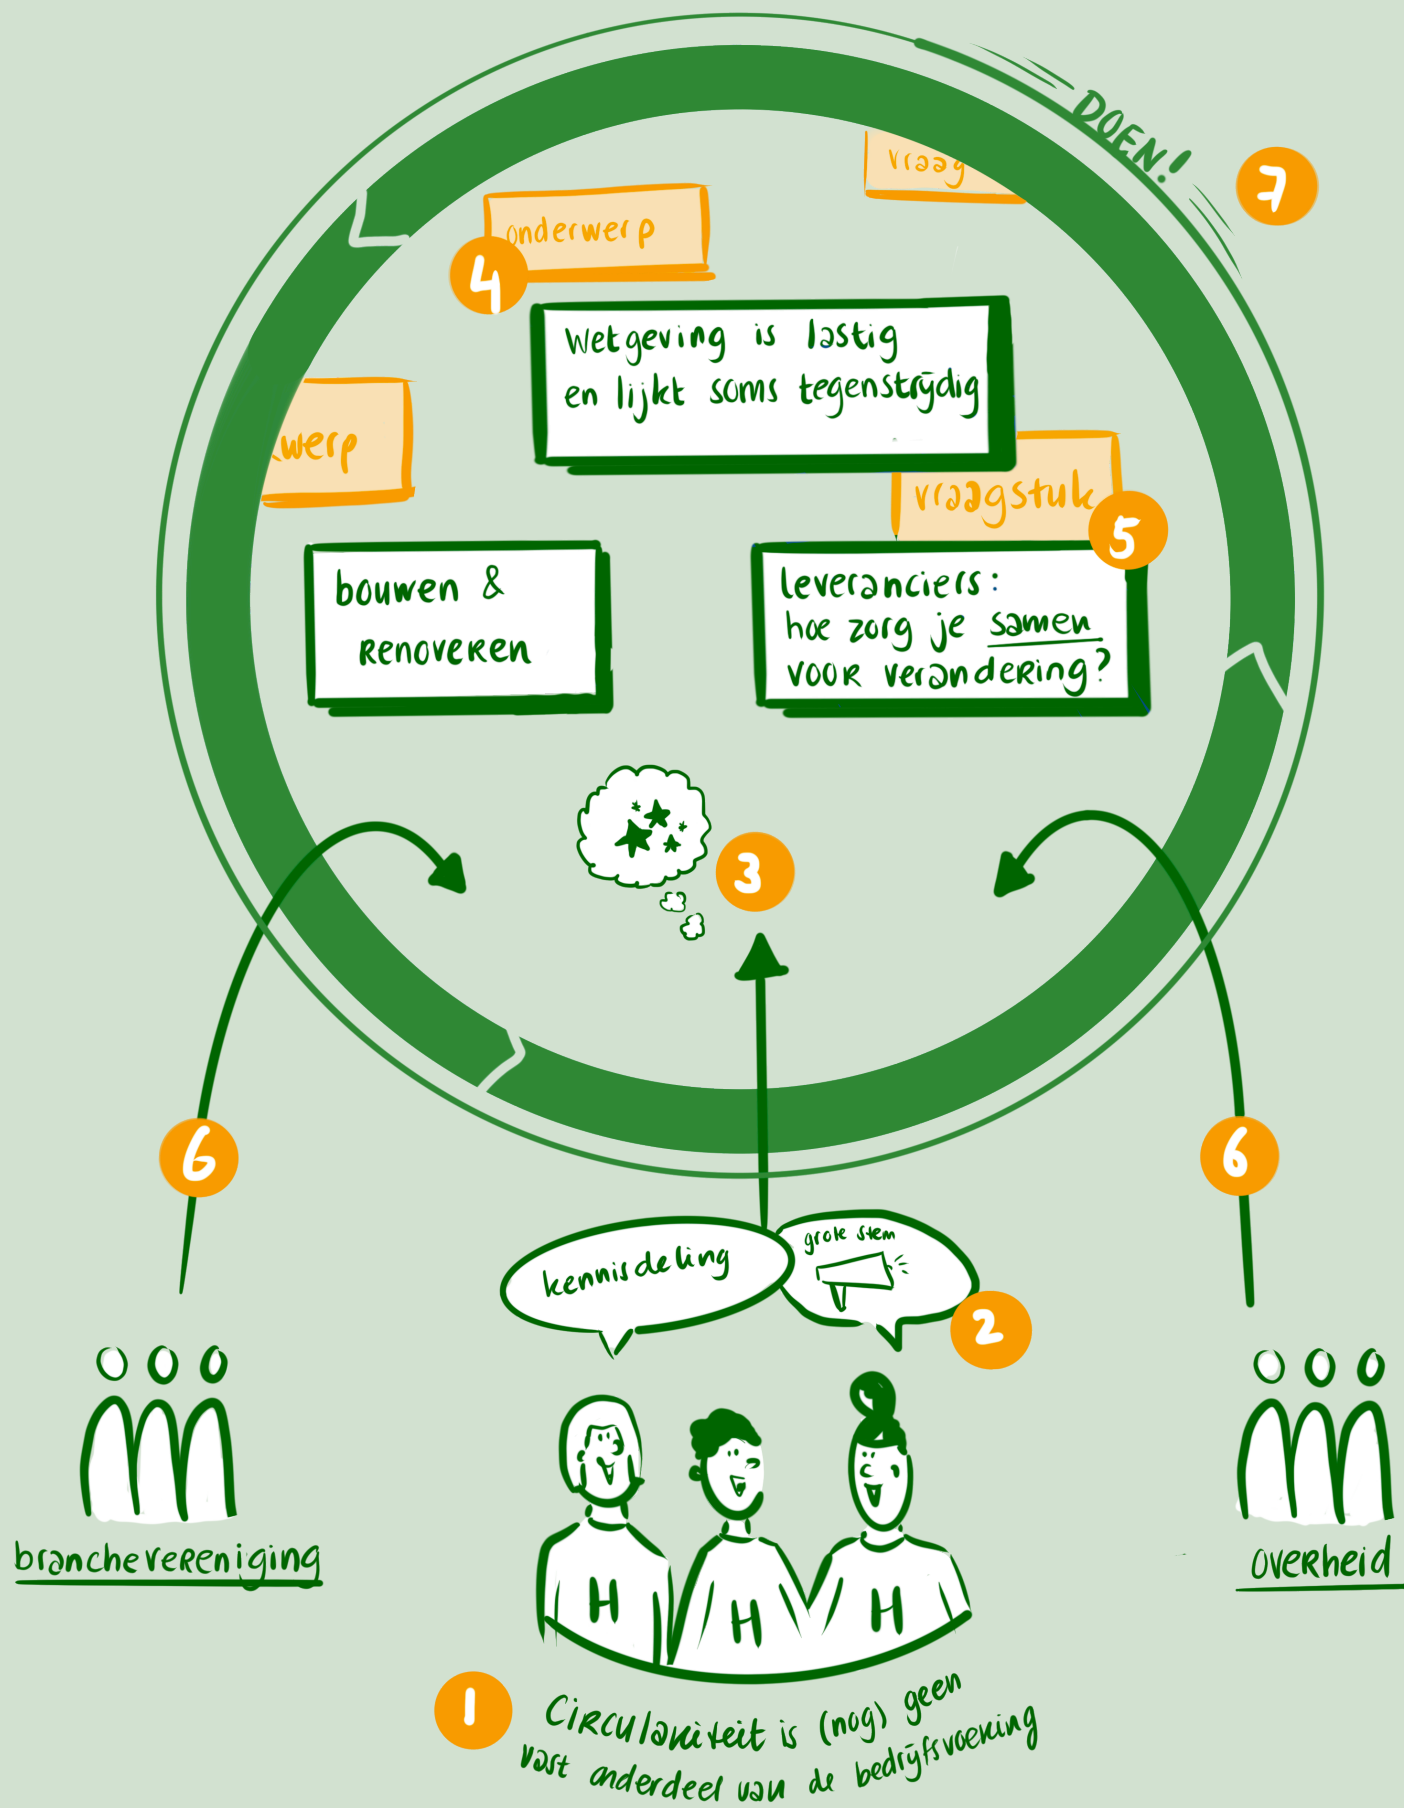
DOEN!

7

vraag

onderwerp

4

Wetgeving is lastig en lijkt soms tegenstrijdig

werp

vraagstuk

5

bouwen & renoveren

leveranciers: hoe zorg je samen voor verandering?

3

6

6

kennisdeling

grote stem

2

H

H

H

brancheverenigingen

overheid

1

Circulariteit is (nog) geen vast onderdeel van de bedrijfsvoering